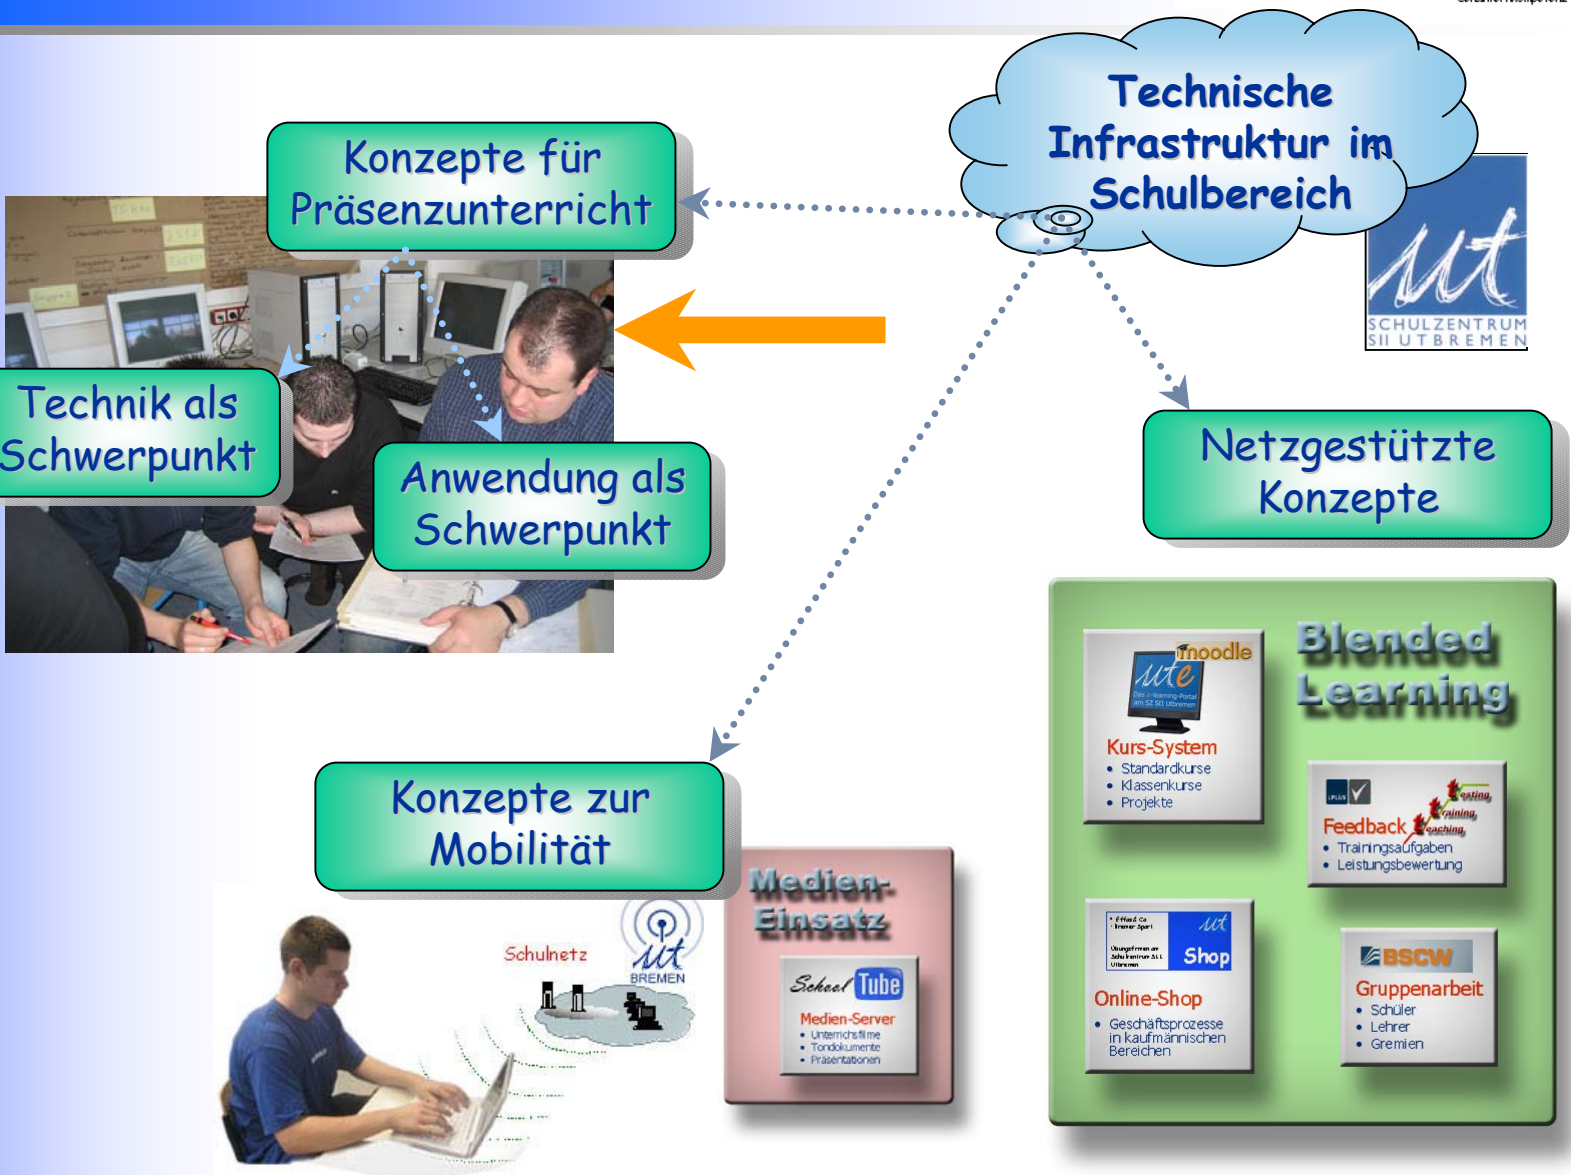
Technische Infrastruktur im Schulbereich

SCHULZENTRUM SII UTBREMEN

Konzepte für Präsenzunterricht

Technik als Schwerpunkt

Anwendung als Schwerpunkt

Netzgestützte Konzepte

Blended Learning

moodle

Kurs-System
• Standardkurse
• Klassenkurse
• Projekte

Feedback
• Trainingsaufgaben
• Leistungsbewertung

Konzepte zur Mobilität

Medien-Einsatz

School Tube

Medien-Server
• Unterrichtsfilme
• Tondokumente
• Präsentationen

Schulnetz

BREMEN

Shop

Online-Shop
• Geschäftsprozesse in kaufmännischen Bereichen

BSCW

Gruppenarbeit
• Schüler
• Lehrer
• Gremien